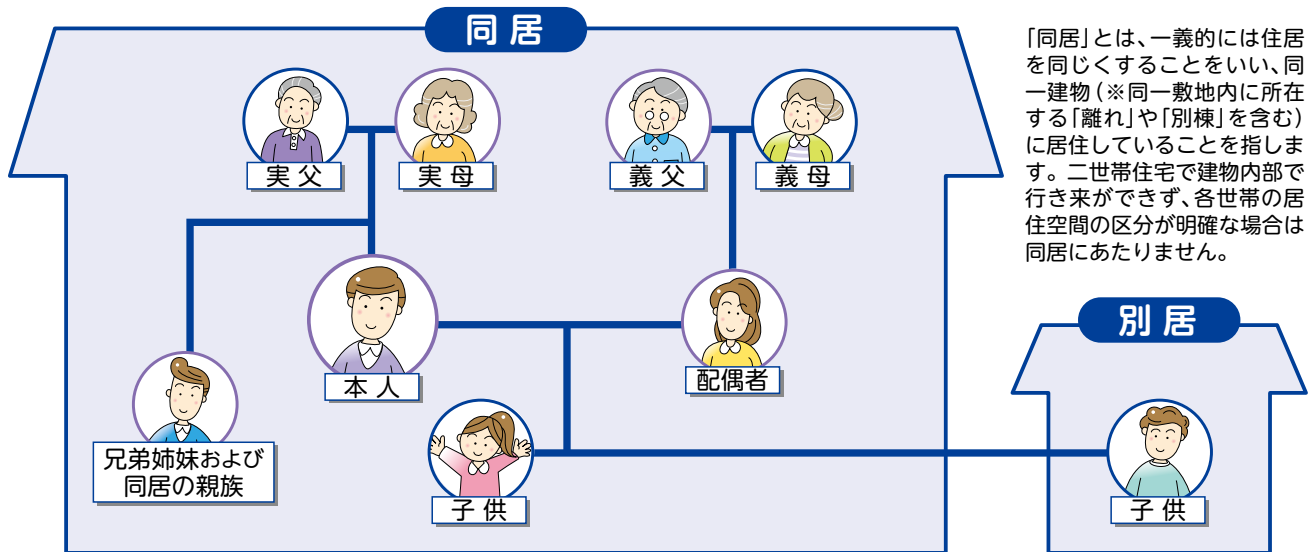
同居

実父

実母

義父

義母

本人

配偶者

兄弟姉妹および同居の親族

子供

「同居」とは、一義的には住居を同じくすることをいい、同一建物（※同一敷地内に所在する「離れ」や「別棟」を含む）に居住していることを指します。二世帯住宅で建物内部で行き来ができず、各世帯の居住空間の区分が明確な場合は同居にあたりません。

別居

子供